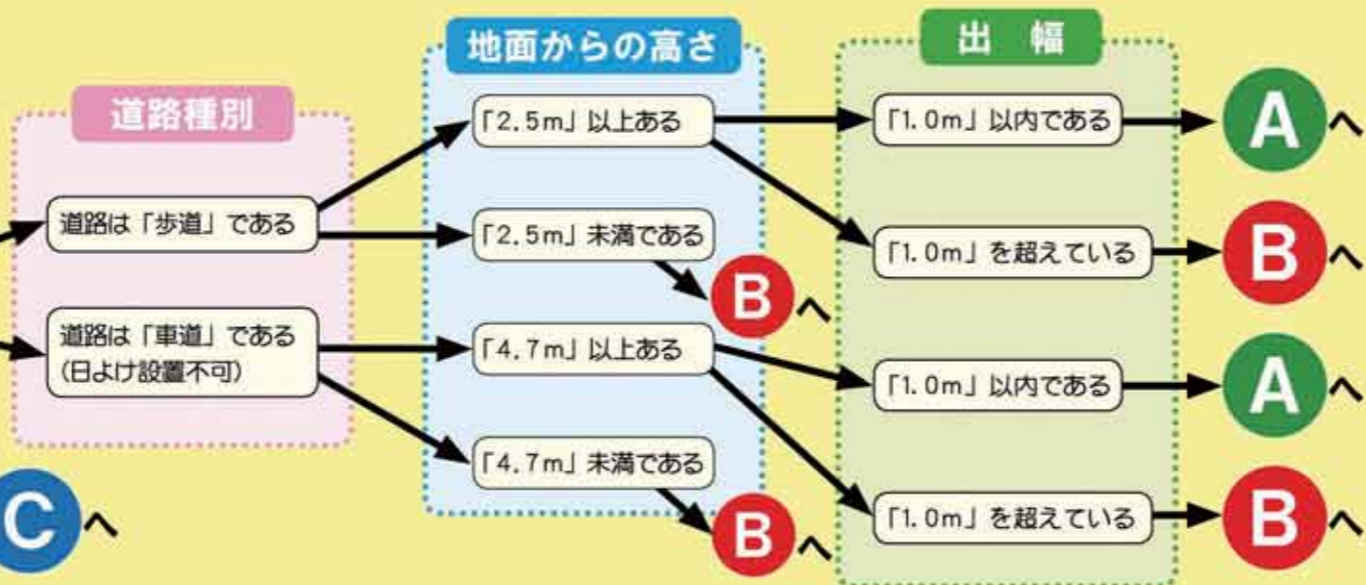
道路種別

道路は「歩道」である

道路は「車道」である
(日よけ設置不可)

C へ

地面からの高さ

「2.5m」以上ある

「2.5m」未満である

B へ

「4.7m」以上ある

「4.7m」未満である

B へ

出 幅

「1.0m」以内である

A へ

「1.0m」を超えている

B へ

「1.0m」以内である

A へ

「1.0m」を超えている

B へ